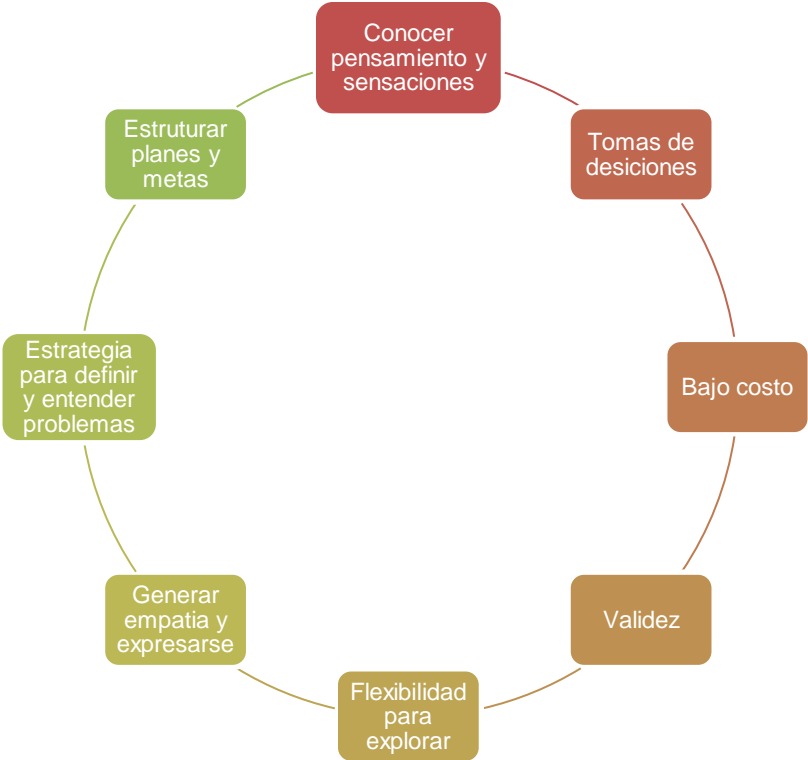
Conocer pensamiento y sensaciones

Tomas de desiciones

Bajo costo

Validez

Flexibilidad para explorar

Generar empatia y expresarse

Estrategia para definir y entender problemas

Estruturar planes y metas